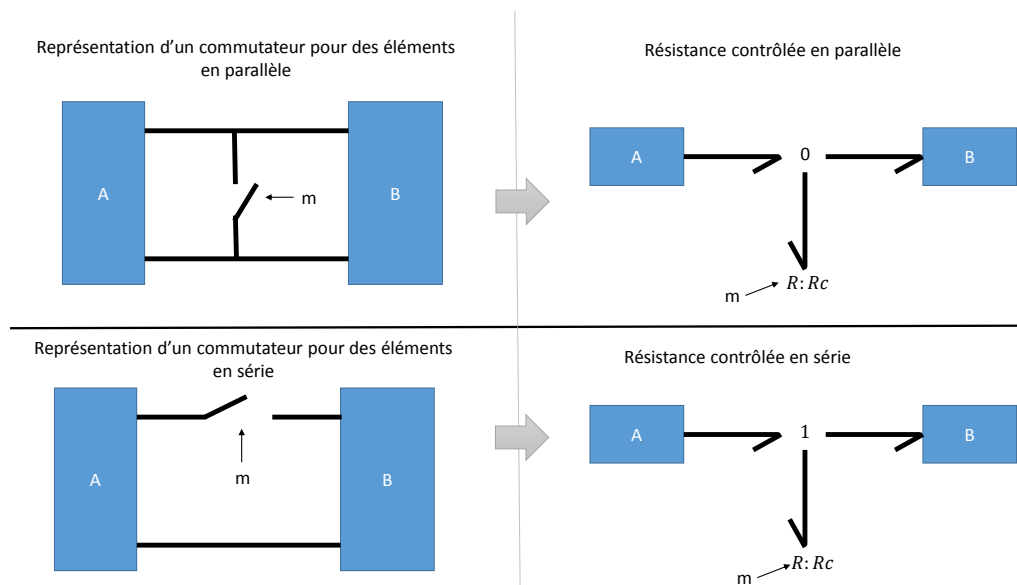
Représentation d'un commutateur pour des éléments en parallèle

A

m

B

Résistance contrôlée en parallèle

A

0

B

m

$R: Rc$

Représentation d'un commutateur pour des éléments en série

A

m

B

Résistance contrôlée en série

A

1

B

m

$R: Rc$